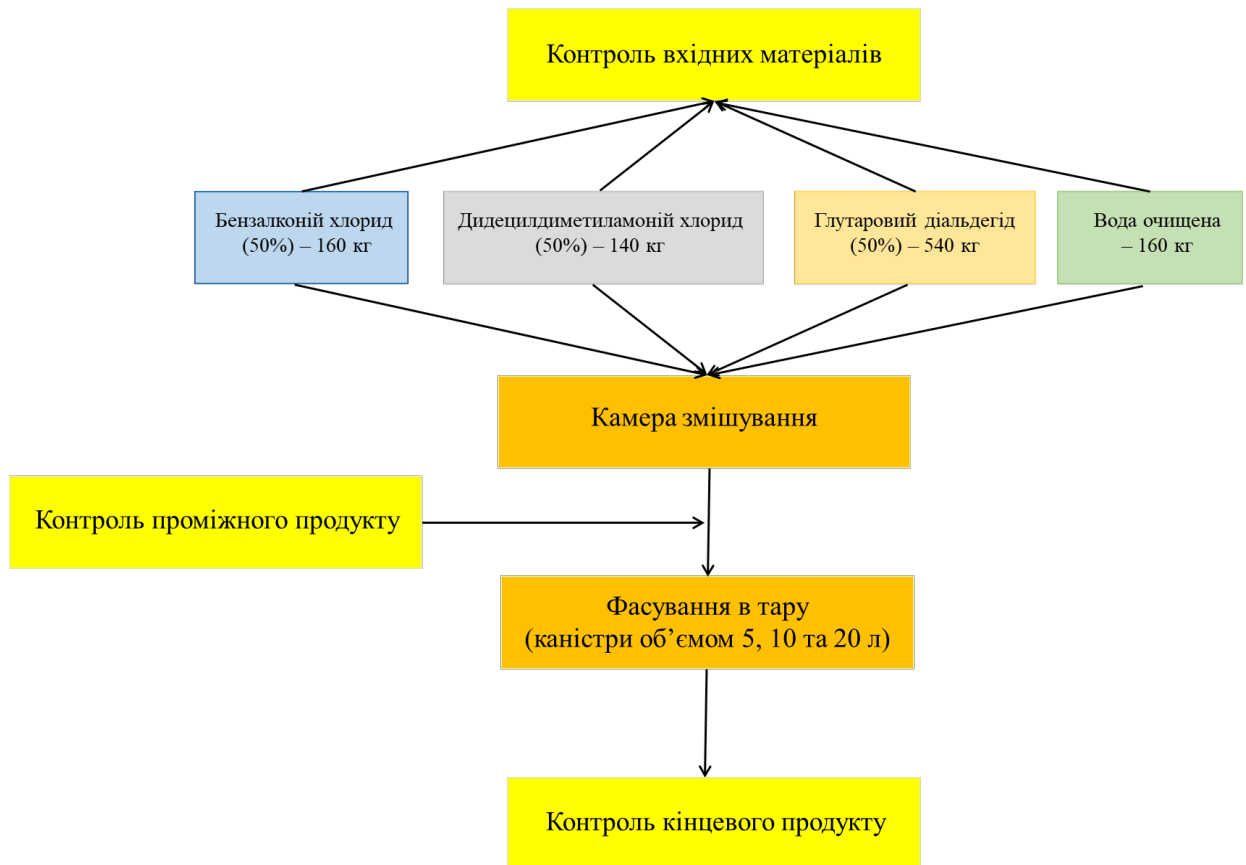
Контроль вхідних матеріалів

Бензалконій хлорид (50%) – 160 кг

Дидецилдиметиламоній хлорид (50%) – 140 кг

Глутаровий діальдегід (50%) – 540 кг

Вода очищена – 160 кг

Камера змішування

Контроль проміжного продукту

Фасування в тару (каністри об’ємом 5, 10 та 20 л)

Контроль кінцевого продукту